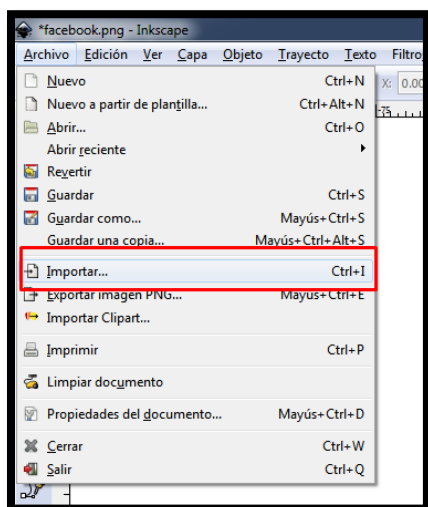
*facebook.png - Inkscape

Archivo Edición Ver Capa Objeto Trayecto Texto Filtro

X: 0.00

Nuevo Ctrl+N
Nuevo a partir de plantilla... Ctrl+Alt+N
Abrir... Ctrl+O
Abrir reciente
Revertir
Guardar Ctrl+S
Guardar como... Mayús+Ctrl+S
Guardar una copia... Mayús+Ctrl+Alt+S
Importar... Ctrl+I
Exportar imagen PNG... Mayús+Ctrl+E
Importar Clipart...
Imprimir Ctrl+P
Limpiar documento
Propiedades del documento... Mayús+Ctrl+D
Cerrar Ctrl+W
Salir Ctrl+Q